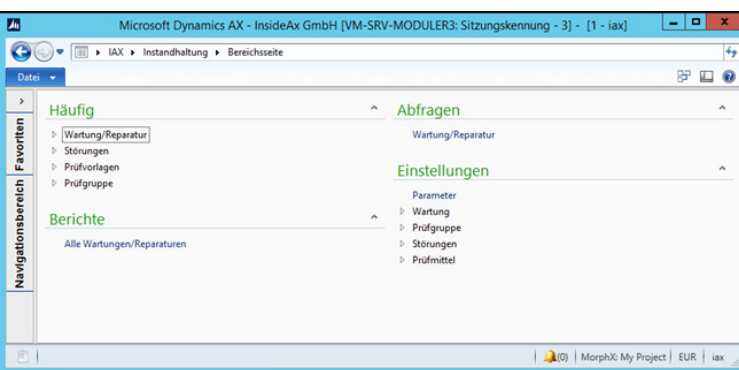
Microsoft Dynamics AX - InsideAx GmbH [VM-SRV-MODULER3: Sitzungskennung - 3] - [1 - iax]

IAX ▸ Instandhaltung ▸ Bereichsseite

Datei

Favoriten

Navigationsbereich

Häufig

Wartung/Reparatur
Störungen
Prüfvorlagen
Prüfgruppe

Berichte

Alle Wartungen/Reparaturen

Abfragen

Wartung/Reparatur

Einstellungen

Parameter
Wartung
Prüfgruppe
Störungen
Prüfmittel

(0) | MorphX: My Project | EUR | iax